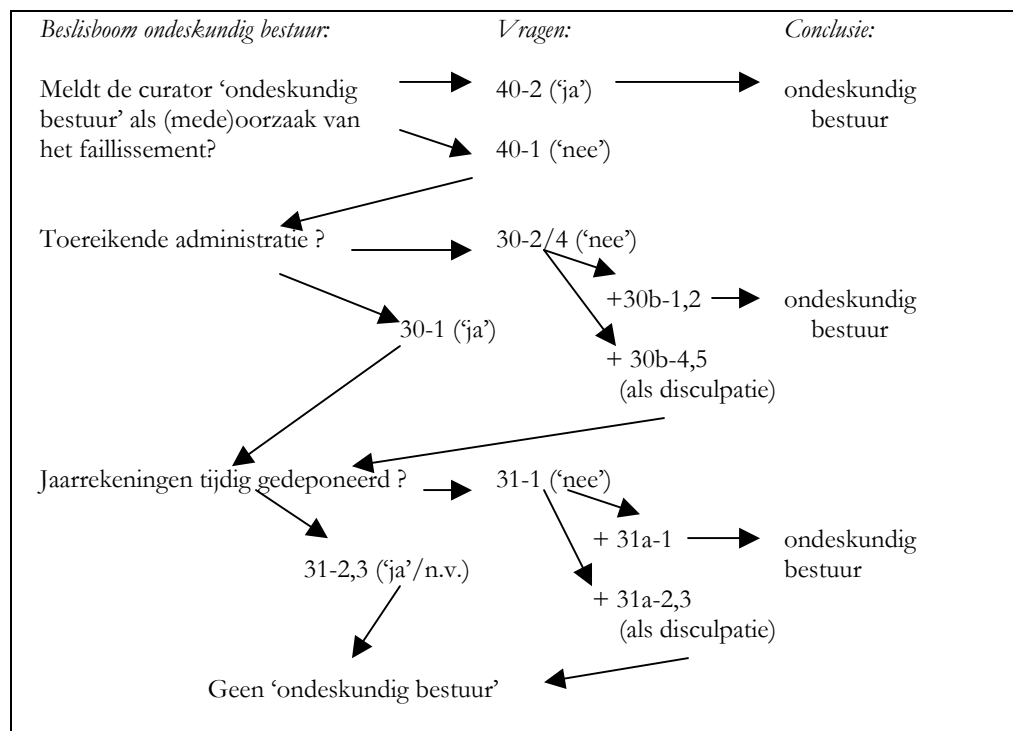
Beslisboom ondeskundig bestuur:

Vragen:

Conclusie:

Meldt de curator 'ondeskundig bestuur' als (mede)oorzaak van het faillissement?

40-2 ('ja')

ondeskundig bestuur

40-1 ('nee')

Toereikende administratie ?

30-2/4 ('nee')

+30b-1,2

ondeskundig bestuur

30-1 ('ja')

+ 30b-4,5 (als disculpatie)

Jaarrekeningen tijdig gedeponeerd ?

31-1 ('nee')

+ 31a-1

ondeskundig bestuur

31-2,3 ('ja'/n.v.)

+ 31a-2,3 (als disculpatie)

Geen 'ondeskundig bestuur'